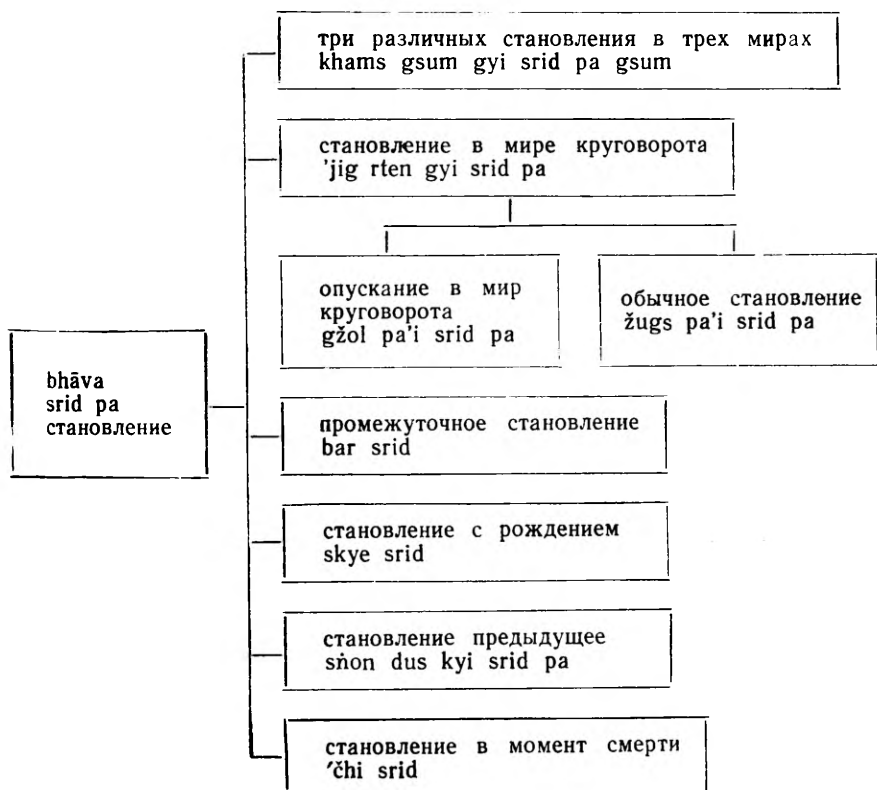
bhāva
srid pa
становление

три различных становления в трех мирах
khams gsum gyi srid pa gsum

становление в мире круговорота
'jig rten gyi srid pa

опускание в мир круговорота
gžol pa'i srid pa

обычное становление
žugs pa'i srid pa

промежуточное становление
bar srid

становление с рождением
skye srid

становление предыдущее
sṅon dus kyi srid pa

становление в момент смерти
'čhi srid